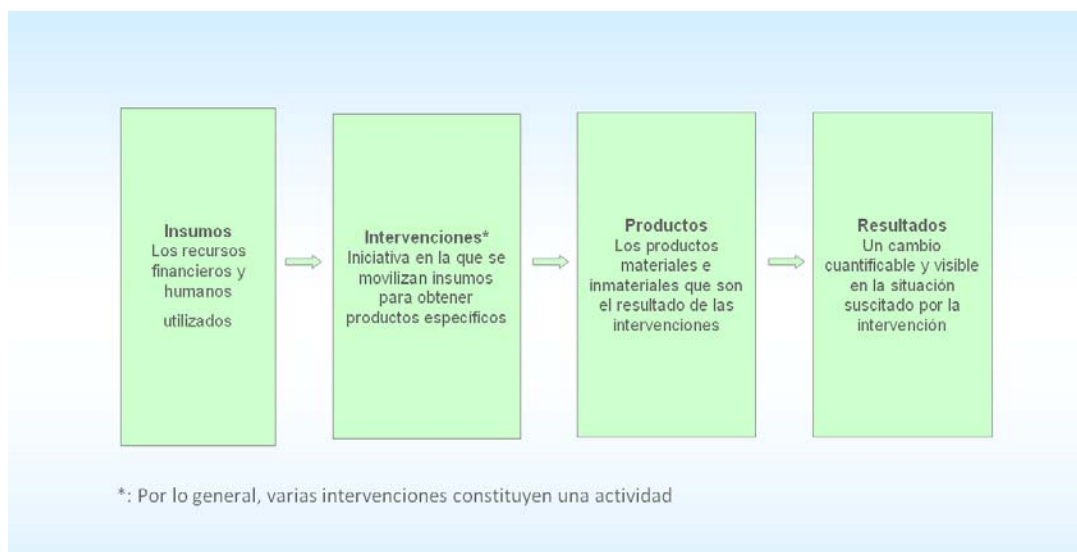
**Insumos**
Los recursos financieros y humanos utilizados

**Intervenciones***
Iniciativa en la que se movilizan insumos para obtener productos específicos

**Productos**
Los productos materiales e inmateriales que son el resultado de las intervenciones

**Resultados**
Un cambio cuantificable y visible en la situación suscitado por la intervención

*: Por lo general, varias intervenciones constituyen una actividad